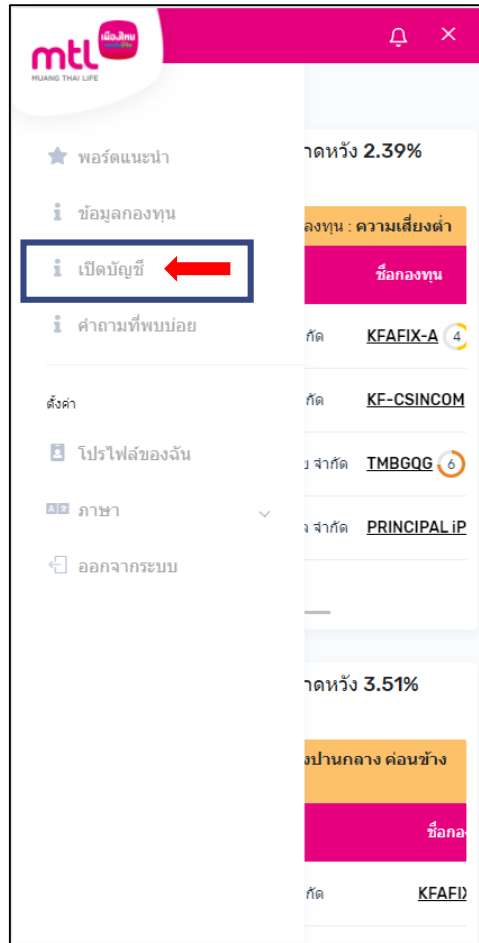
mtl เมืองไทย
MUANG THAI LIFE

พอร์ตแนะนำ
ข้อมูลกองทุน
เปิดบัญชี
คำถามที่พบบ่อย

ตั้งค่า
โปรไฟล์ของฉัน
ภาษา
ออกจากระบบ

าดหวัง 2.39%
องทุน : ความเสี่ยงต่ำ
ชื่อกองทุน
กัด KFAFIX-A 4
กัด KF-CSINCOM
ย จำกัด TMBGQG 6
ง จำกัด PRINCIPAL iP

าดหวัง 3.51%
งปานกลาง ค่อนข้าง
ชื่อกอ
กัด KFAFI)